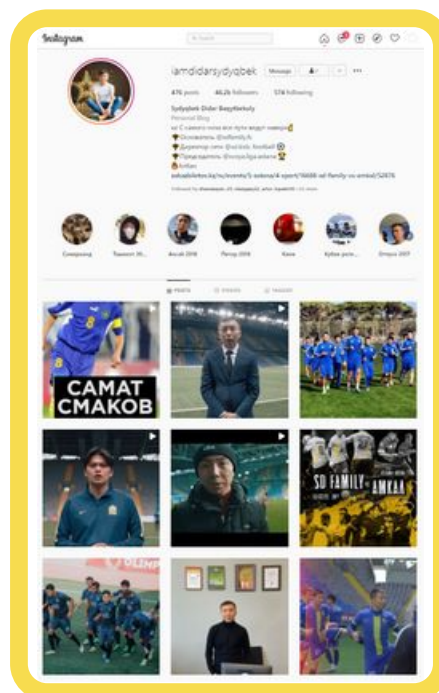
Instagram

Search

iamdidarsydyqbek

Message

876 posts 46.2k followers 574 following

Sydyqbek Didar Baqytbekuly

Personal Blog

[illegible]

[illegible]

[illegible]

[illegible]

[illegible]

Followed by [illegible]

Снежинка

Ташкент 20...

Ancali 2018

Тирши 2018

Каsa

Кубок респ...

Открыт 2017

POSTS

VIDEOS

TAGGED

САМАТ СМАКОВ

SD FAMILY АМКАА

OLIMP